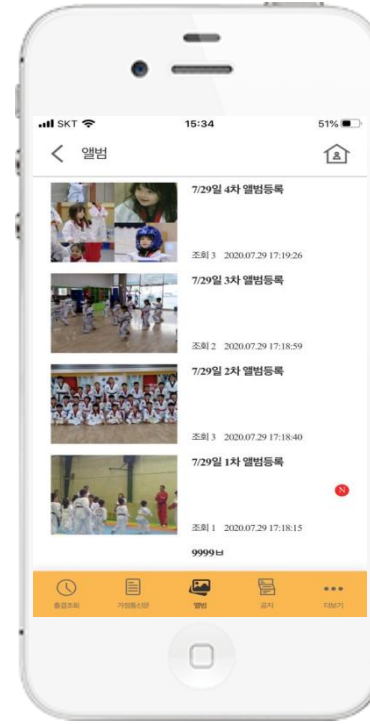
SKT 15:34 51%

앨범

7/29일 4차 앨범등록

조회 3 2020.07.29 17:19:26

7/29일 3차 앨범등록

조회 2 2020.07.29 17:18:59

7/29일 2차 앨범등록

조회 3 2020.07.29 17:18:40

7/29일 1차 앨범등록

N

조회 1 2020.07.29 17:18:15

9999ㅂ

출결조회 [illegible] 앨범 공지 더보기